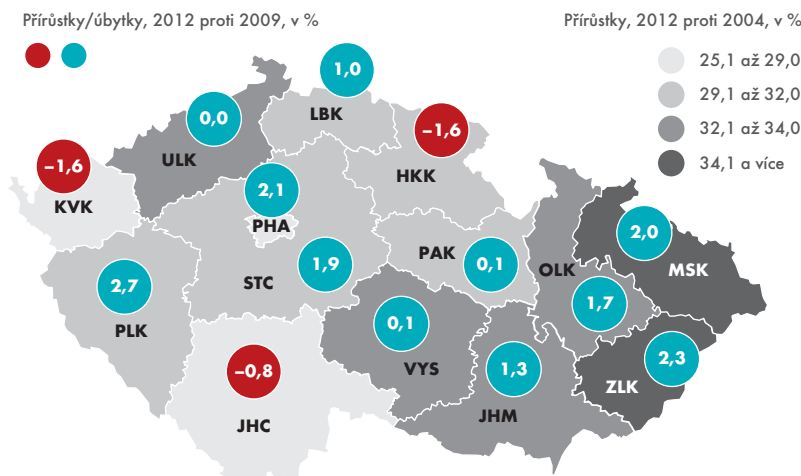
Přírůstky/úbytky, 2012 proti 2009, v %

Přírůstky, 2012 proti 2004, v %

25,1 až 29,0
29,1 až 32,0
32,1 až 34,0
34,1 a více

1,0
LBK
0,0
ULK
–1,6
HKK
–1,6
KVK
2,1
PHA
2,0
MSK
PAK
0,1
1,9
STC
OLK
2,7
1,7
PLK
0,1
2,3
VYS
1,3
ZLK
–0,8
JHM
JHC